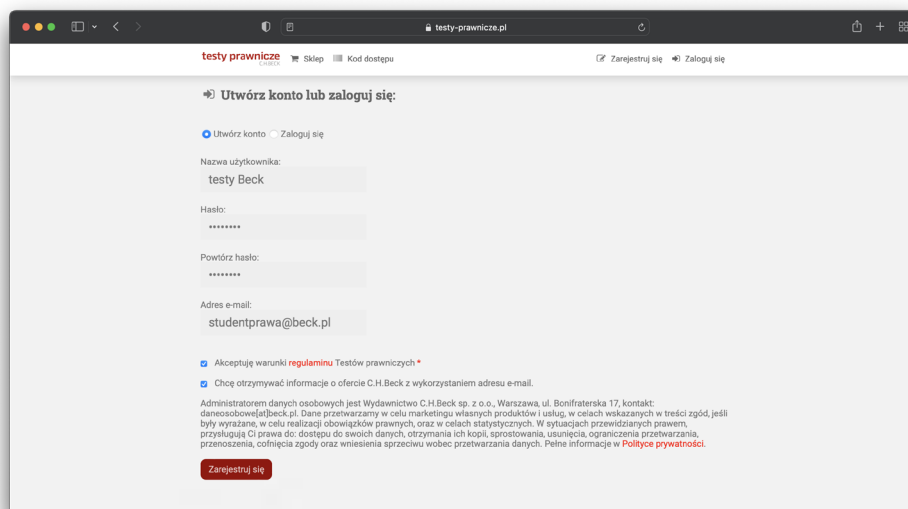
testy-prawnicze.pl

testy prawnicze C.H.BECK
Sklep
Kod dostępu
Zarejestruj się
Zaloguj się

Utwórz konto lub zaloguj się:

Utwórz konto
Zaloguj się

Nazwa użytkownika:
testy Beck

Hasło:
••••••••

Powtórz hasło:
••••••••

Adres e-mail:
studentprawa@beck.pl

Akceptuję warunki regulaminu Testów prawniczych *

Chcę otrzymywać informacje o ofercie C.H.Beck z wykorzystaniem adresu e-mail.

Administratorem danych osobowych jest Wydawnictwo C.H.Beck sp. z o.o., Warszawa, ul. Bonifraterska 17, kontakt: daneosobowe[at]beck.pl. Dane przetwarzamy w celu marketingu własnych produktów i usług, w celach wskazanych w treści zgód, jeśli były wyrażane, w celu realizacji obowiązków prawnych, oraz w celach statystycznych. W sytuacjach przewidzianych prawem, przysługują Ci prawa do: dostępu do swoich danych, otrzymania ich kopii, sprostowania, usunięcia, ograniczenia przetwarzania, przenoszenia, cofnięcia zgody oraz wniesienia sprzeciwu wobec przetwarzania danych. Pełne informacje w Polityce prywatności.

Zarejestruj się